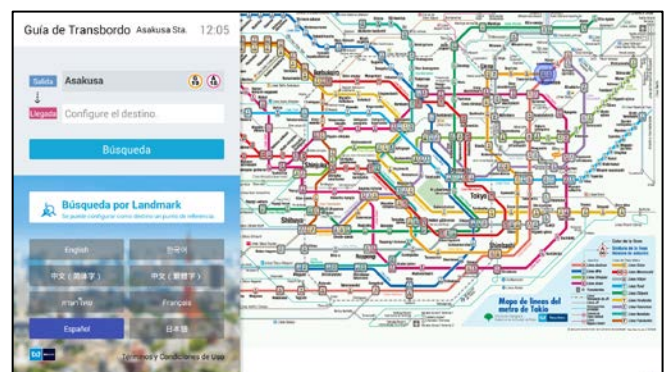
Guía de Transbordo Asakusa Sta. 12:05

Salida Asakusa

Llegada Configure el destino.

Búsqueda

Búsqueda por Landmark
Se puede configurar como destino un punto de referencia.

English
한국어
中文（简体字）
中文（繁體字）
ภาษาไทย
Français
Español
日本語

Términos y Condiciones de Uso

Shibuya
Tokyo
Shimbashi

Mapa de líneas del metro de Tokio